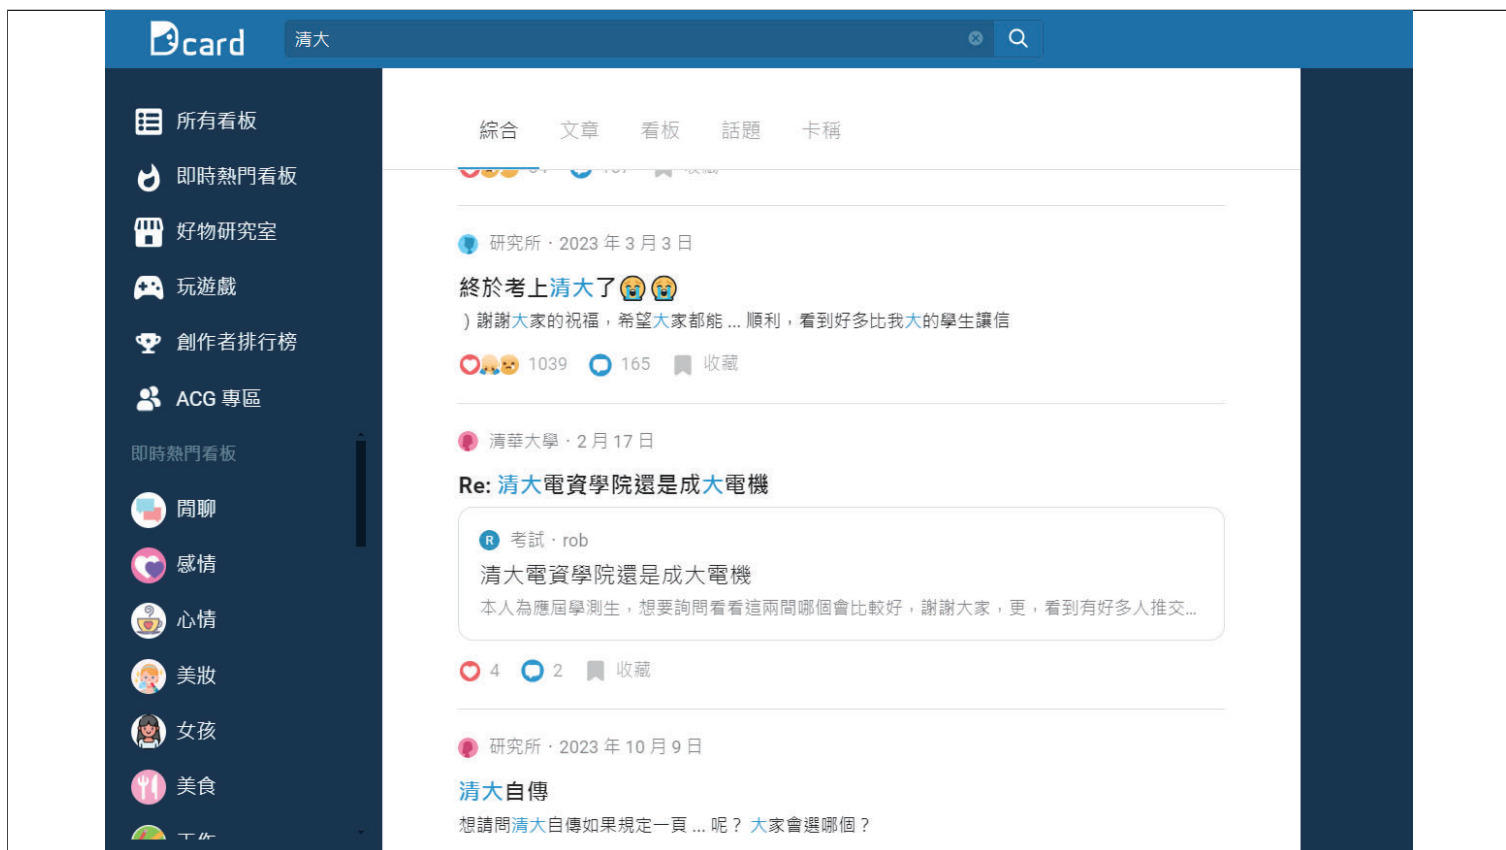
Dcard
清大

所有看板
即時熱門看板
好物研究室
玩遊戲
創作者排行榜
ACG 專區
即時熱門看板
閒聊
感情
心情
美妝
女孩
美食
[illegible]

綜合 文章 看板 話題 卡稱

研究所・2023 年 3 月 3 日
終於考上清大了😭😭
）謝謝大家的祝福，希望大家都能 ... 順利，看到好多比我大的學生讓信
1039 165 收藏

清華大學・2 月 17 日
Re: 清大電資學院還是成大電機
R 考試・rob
清大電資學院還是成大電機
本人為應屆學測生，想要詢問看看這兩間哪個會比較好，謝謝大家，更，看到有好多人推交...
4 2 收藏

研究所・2023 年 10 月 9 日
清大自傳
想請問清大自傳如果規定一頁 ... 呢？ 大家會選哪個？